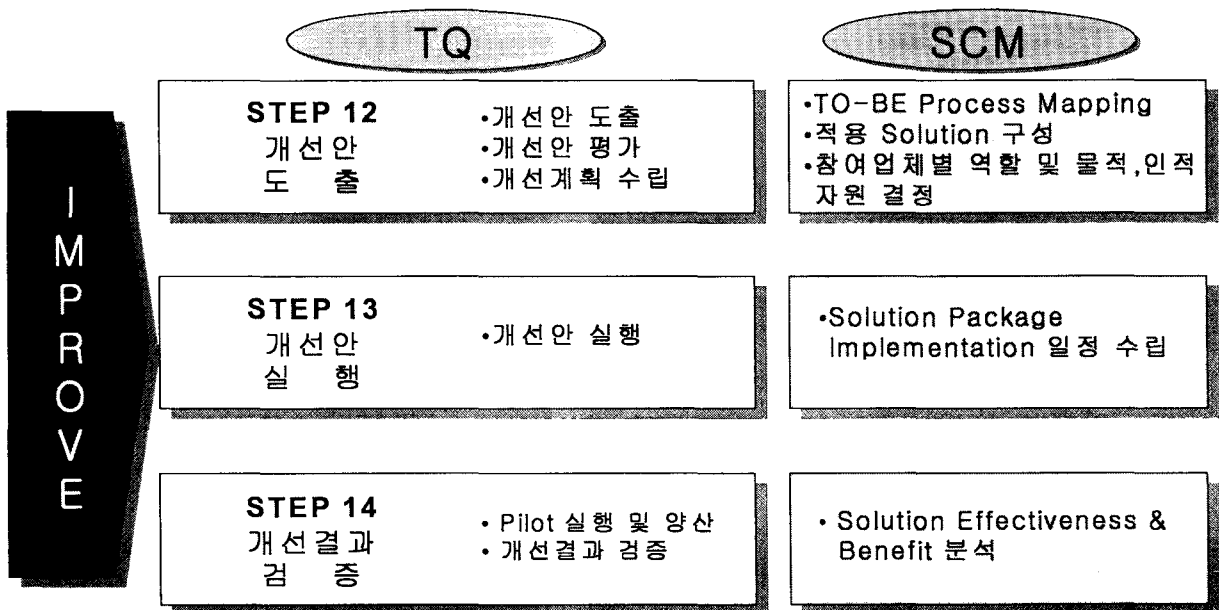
TQ

SCM

IMPROVE

STEP 12
개선안
도 출

•개선안 도출
•개선안 평가
•개선계획 수립

•TO-BE Process Mapping
•적용 Solution 구성
•참여업체별 역할 및 물적,인적 자원 결정

STEP 13
개선안
실 행

•개선안 실행

•Solution Package Implementation 일정 수립

STEP 14
개선결과
검 증

• Pilot 실행 및 양산
• 개선결과 검증

• Solution Effectiveness & Benefit 분석